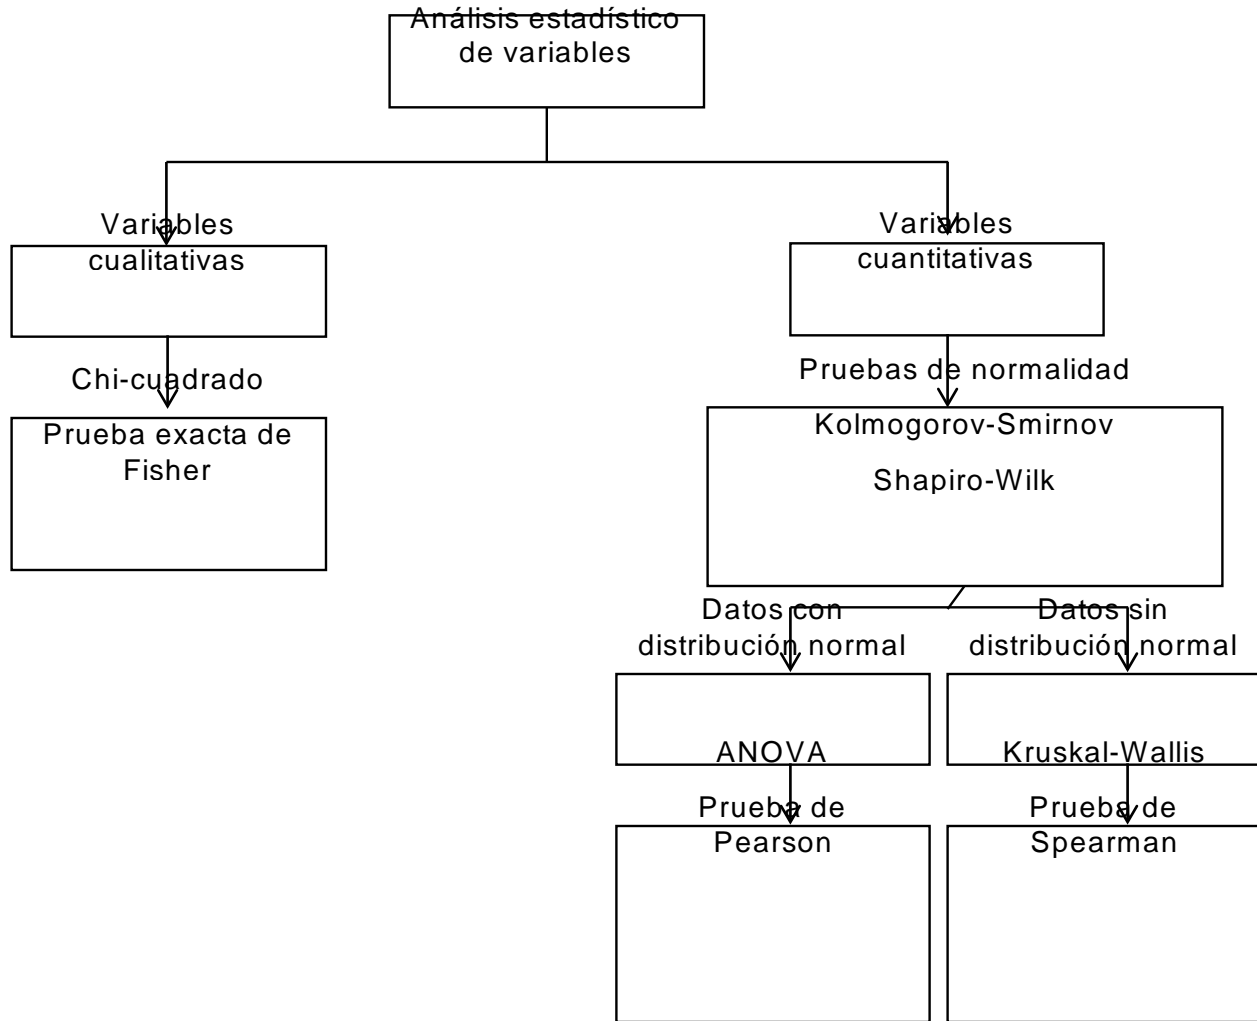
Análisis estadístico de variables

Variables cualitativas

Chi-cuadrado

Prueba exacta de Fisher

Variables cuantitativas

Pruebas de normalidad

Kolmogorov-Smirnov

Shapiro-Wilk

Datos con distribución normal

ANOVA

Prueba de Pearson

Datos sin distribución normal

Kruskal-Wallis

Prueba de Spearman